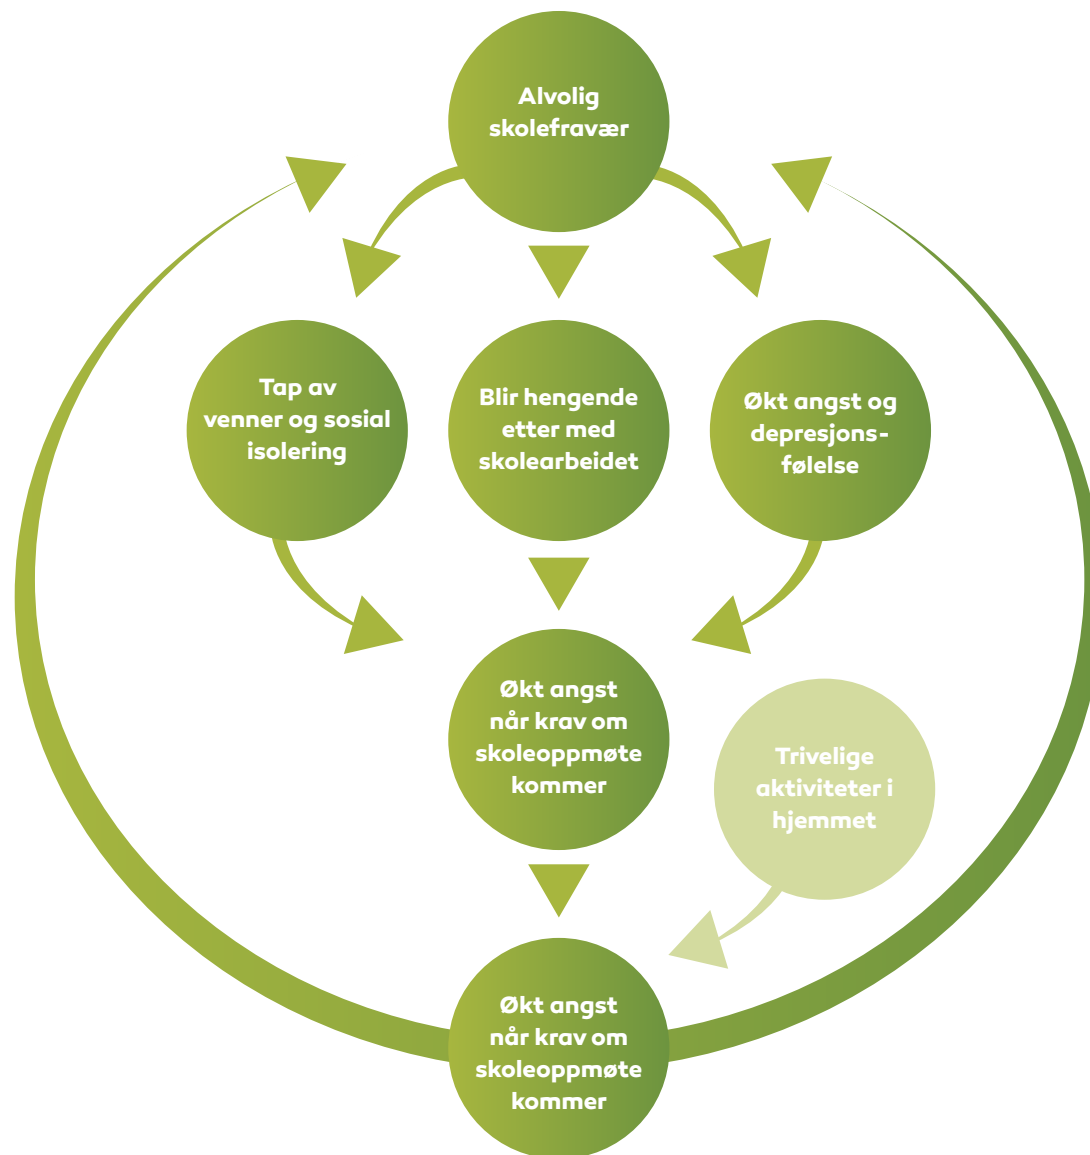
Alvolig skolefravær

Tap av venner og sosial isolering

Blir hengende etter med skolearbeidet

Økt angst og depresjons-følelse

Økt angst når krav om skoleoppmøte kommer

Trivelige aktiviteter i hjemmet

Økt angst når krav om skoleoppmøte kommer